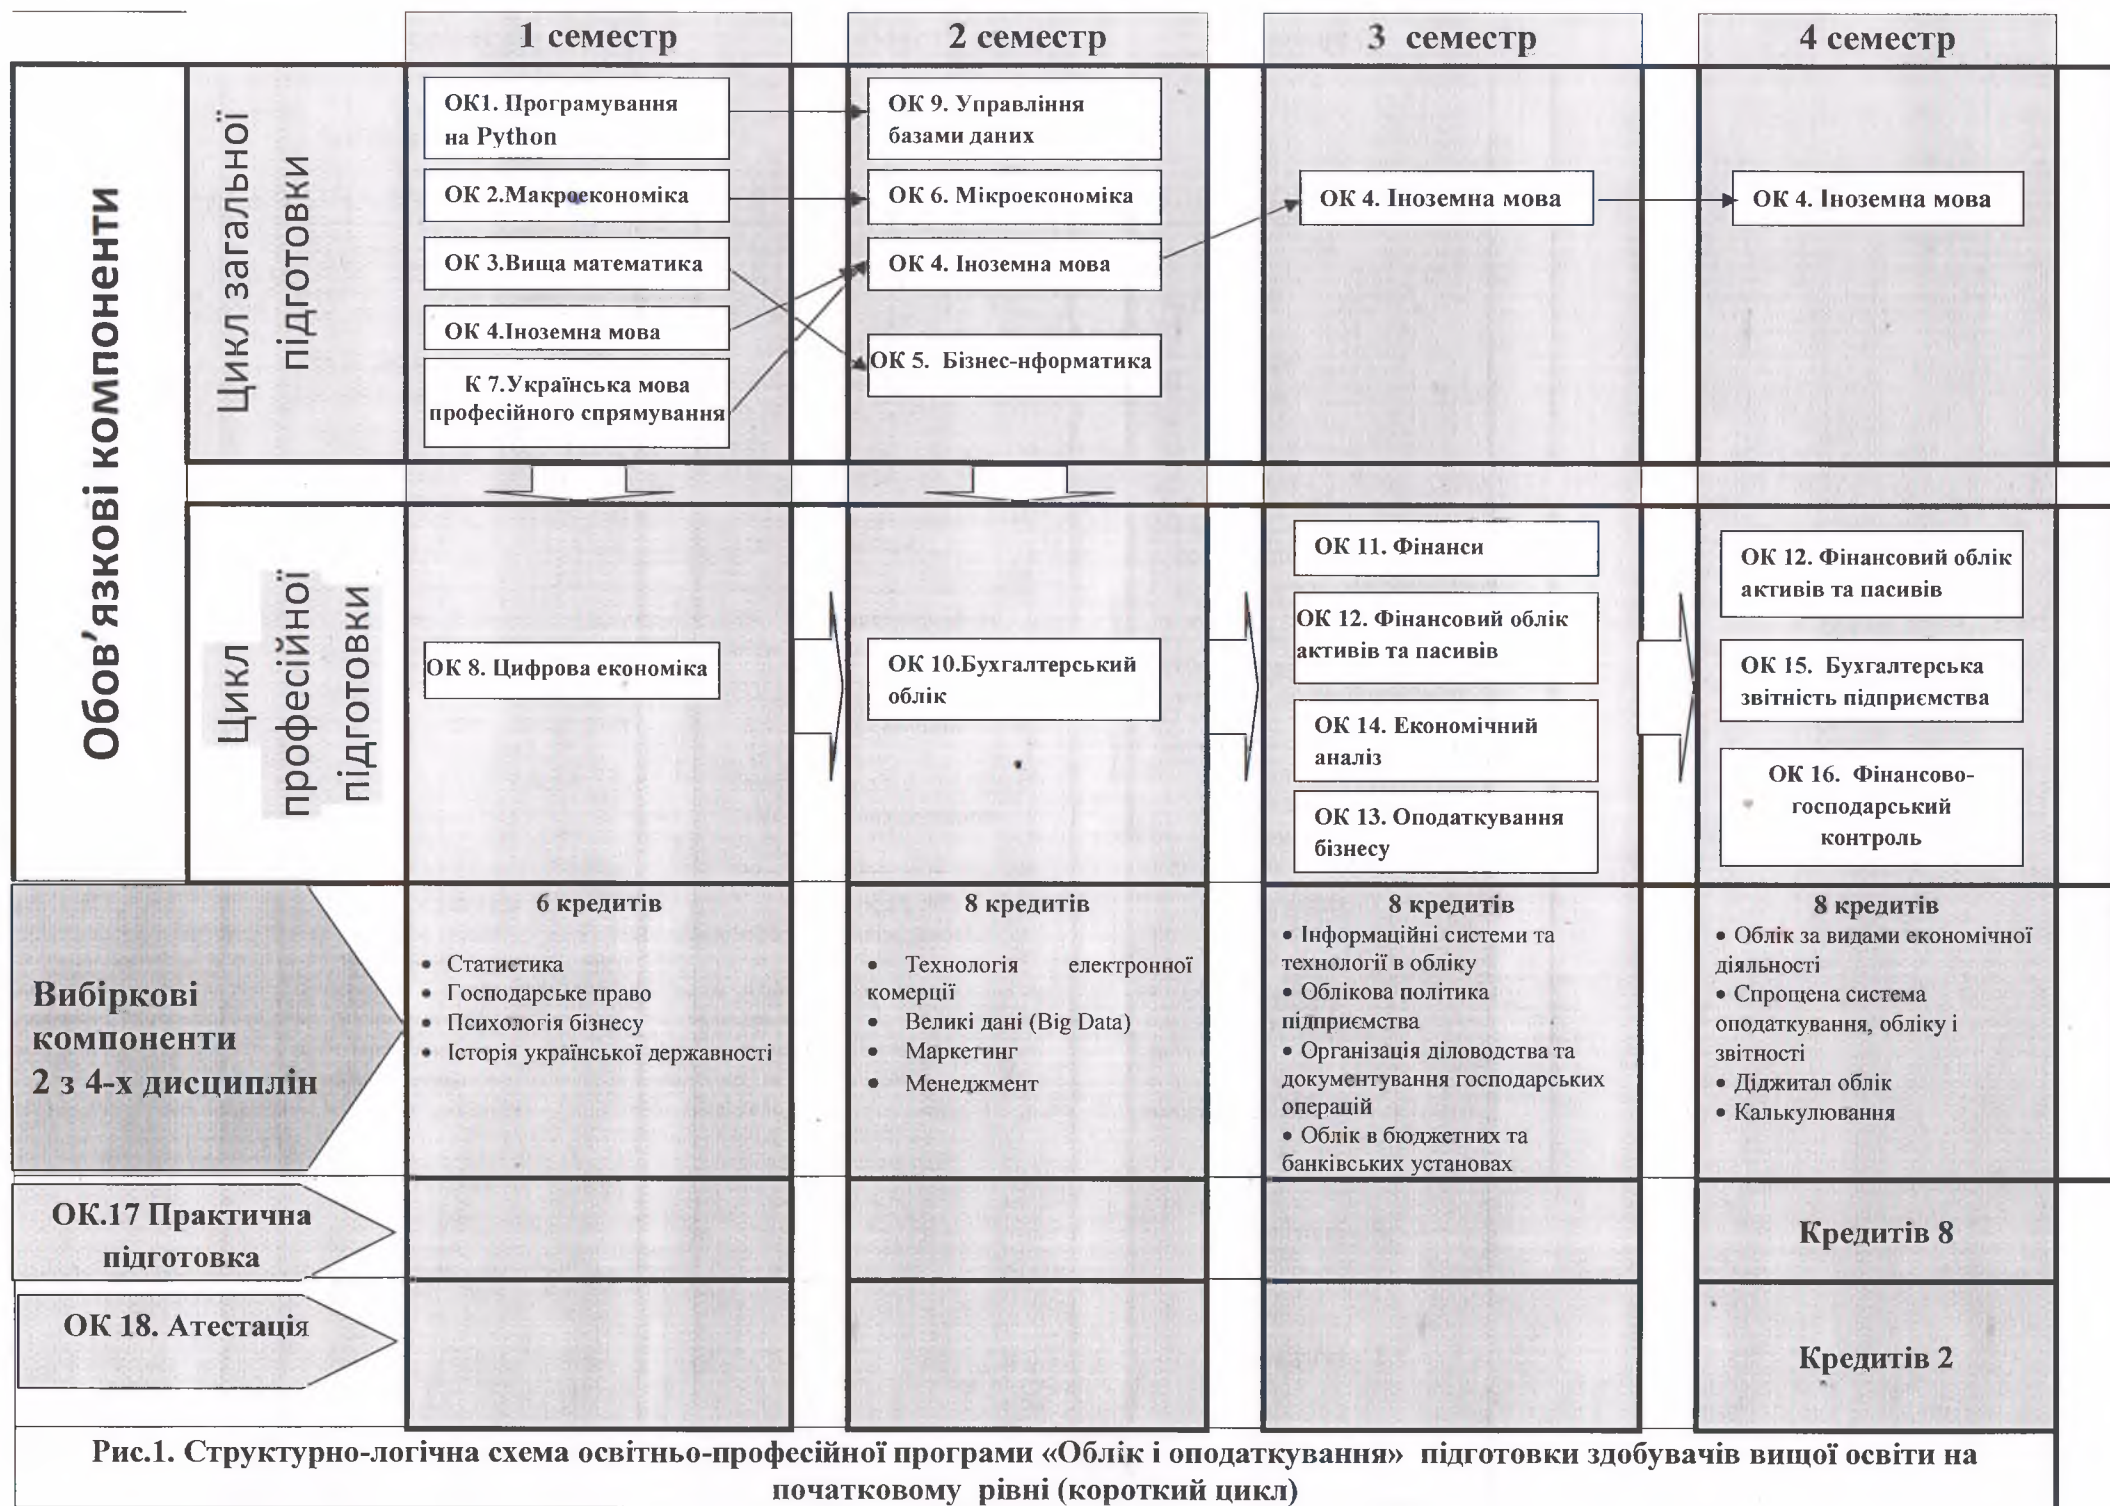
1 семестр

2 семестр

3 семестр

4 семестр

Обов'язкові компоненти

Цикл загальної підготовки

ОК1. Програмування на Python

ОК 2.Макроекономіка

ОК 3.Вища математика

ОК 4.Іноземна мова

К 7.Українська мова професійного спрямування

ОК 9. Управління базами даних

ОК 6. Мікроекономіка

ОК 4. Іноземна мова

ОК 5. Бізнес-нформатика

ОК 4. Іноземна мова

ОК 4. Іноземна мова

Цикл професійної підготовки

ОК 8. Цифрова економіка

ОК 10.Бухгалтерський облік

ОК 11. Фінанси

ОК 12. Фінансовий облік активів та пасивів

ОК 14. Економічний аналіз

ОК 13. Оподаткування бізнесу

ОК 12. Фінансовий облік активів та пасивів

ОК 15. Бухгалтерська звітність підприємства

ОК 16. Фінансово-господарський контроль

Вибіркові компоненти 2 з 4-х дисциплін

6 кредитів
• Статистика
• Господарське право
• Психологія бізнесу
• Історія української державності

8 кредитів
• Технологія електронної комерції
• Великі дані (Big Data)
• Маркетинг
• Менеджмент

8 кредитів
• Інформаційні системи та технології в обліку
• Облікова політика підприємства
• Організація діловодства та документування господарських операцій
• Облік в бюджетних та банківських установах

8 кредитів
• Облік за видами економічної діяльності
• Спрощена система оподаткування, обліку і звітності
• Діджитал облік
• Калькулювання

ОК.17 Практична підготовка

Кредитів 8

ОК 18. Атестація

Кредитів 2

Рис.1. Структурно-логічна схема освітньо-професійної програми «Облік і оподаткування» підготовки здобувачів вищої освіти на початковому рівні (короткий цикл)